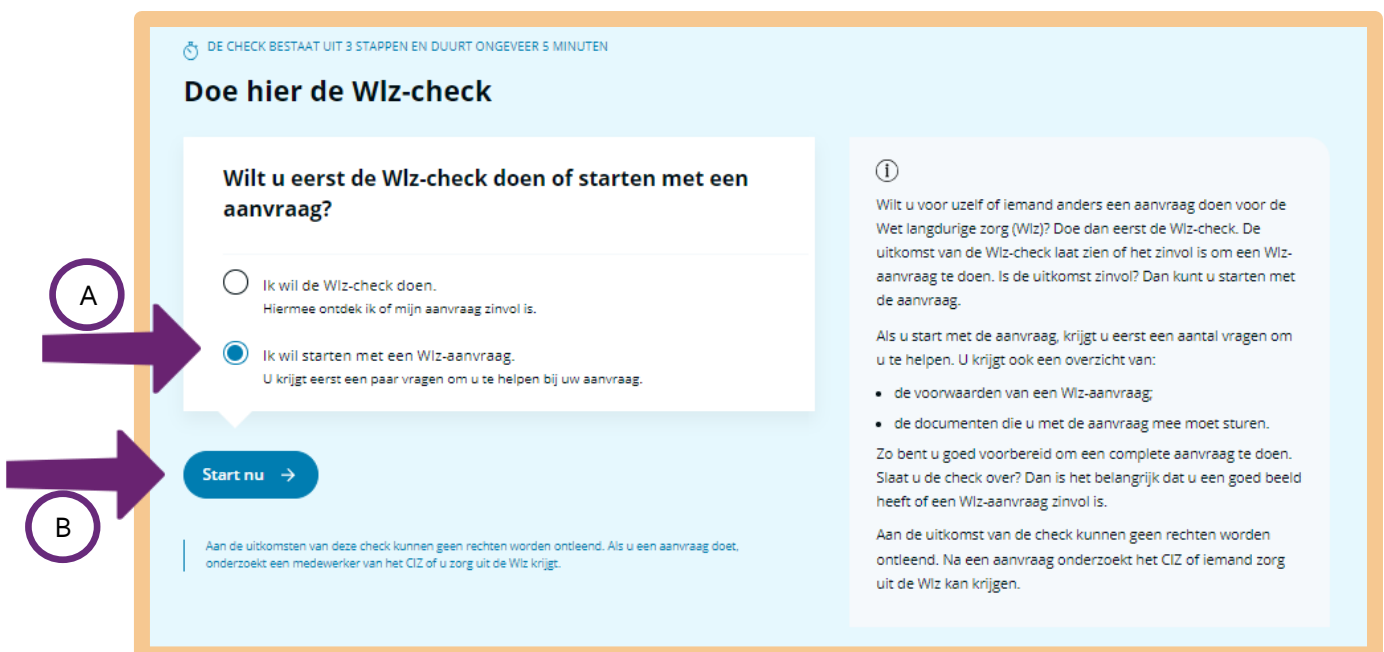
DE CHECK BESTAAT UIT 3 STAPPEN EN DUURT ONGEVEER 5 MINUTEN

Doe hier de Wlz-check

Wilt u eerst de Wlz-check doen of starten met een aanvraag?

A

Ik wil de Wlz-check doen.
Hiermee ontdek ik of mijn aanvraag zinvol is.

Ik wil starten met een Wlz-aanvraag.
U krijgt eerst een paar vragen om u te helpen bij uw aanvraag.

Start nu →

B

Aan de uitkomsten van deze check kunnen geen rechten worden ontleend. Als u een aanvraag doet, onderzoekt een medewerker van het CIZ of u zorg uit de Wlz krijgt.

Wilt u voor uzelf of iemand anders een aanvraag doen voor de Wet langdurige zorg (Wlz)? Doe dan eerst de Wlz-check. De uitkomst van de Wlz-check laat zien of het zinvol is om een Wlz-aanvraag te doen. Is de uitkomst zinvol? Dan kunt u starten met de aanvraag.

Als u start met de aanvraag, krijgt u eerst een aantal vragen om u te helpen. U krijgt ook een overzicht van:

- de voorwaarden van een Wlz-aanvraag;
- de documenten die u met de aanvraag mee moet sturen.

Zo bent u goed voorbereid om een complete aanvraag te doen. Slaat u de check over? Dan is het belangrijk dat u een goed beeld heeft of een Wlz-aanvraag zinvol is.

Aan de uitkomst van de check kunnen geen rechten worden ontleend. Na een aanvraag onderzoekt het CIZ of iemand zorg uit de Wlz kan krijgen.